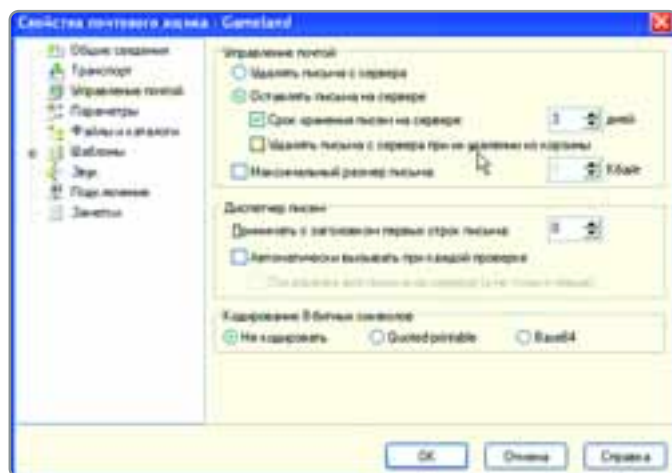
Свойства почтового ящика - Gameland

Общие сведения
Транспорт
Управление почтой
Параметры
Файлы и каталоги
Шаблоны
Звук
Подключение
Заметки

Управление почтой
Удалять письма с сервера
Оставлять письма на сервере
Срок хранения писем на сервере
3
дней
Удалять письма с сервера при их удалении из корзины
Максимальный размер письма
Кбайт

Диспетчер писем
Дописывать с заголовком первые строк письма
0
Автоматически вызывать при каждой проверке
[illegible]

Кодирование 8-битных символов
Не кодировать
Quoted-printable
Base64

OK
Отмена
Справка